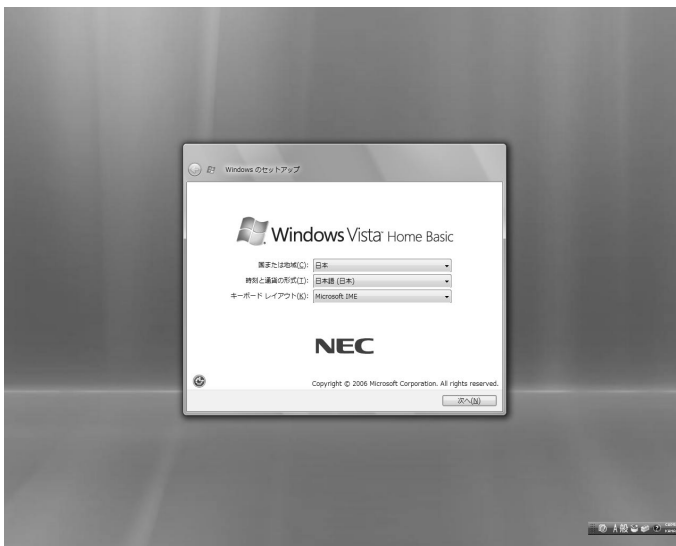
Windows のセットアップ

Windows Vista Home Basic

国または地域(C): 日本
時刻と通貨の形式(T): 日本語 (日本)
キーボード レイアウト(K): Microsoft IME

NEC

Copyright © 2006 Microsoft Corporation. All rights reserved.

次へ(N)

A 般